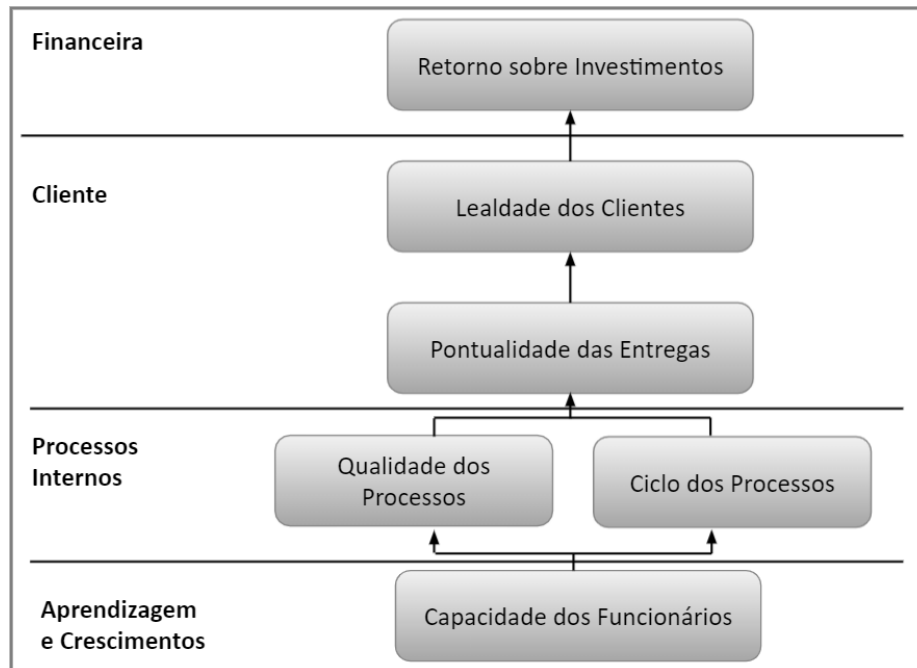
Financeira

Retorno sobre Investimentos

Cliente

Lealdade dos Clientes

Pontualidade das Entregas

Processos Internos

Qualidade dos Processos

Ciclo dos Processos

Aprendizagem e Crescimentos

Capacidade dos Funcionários